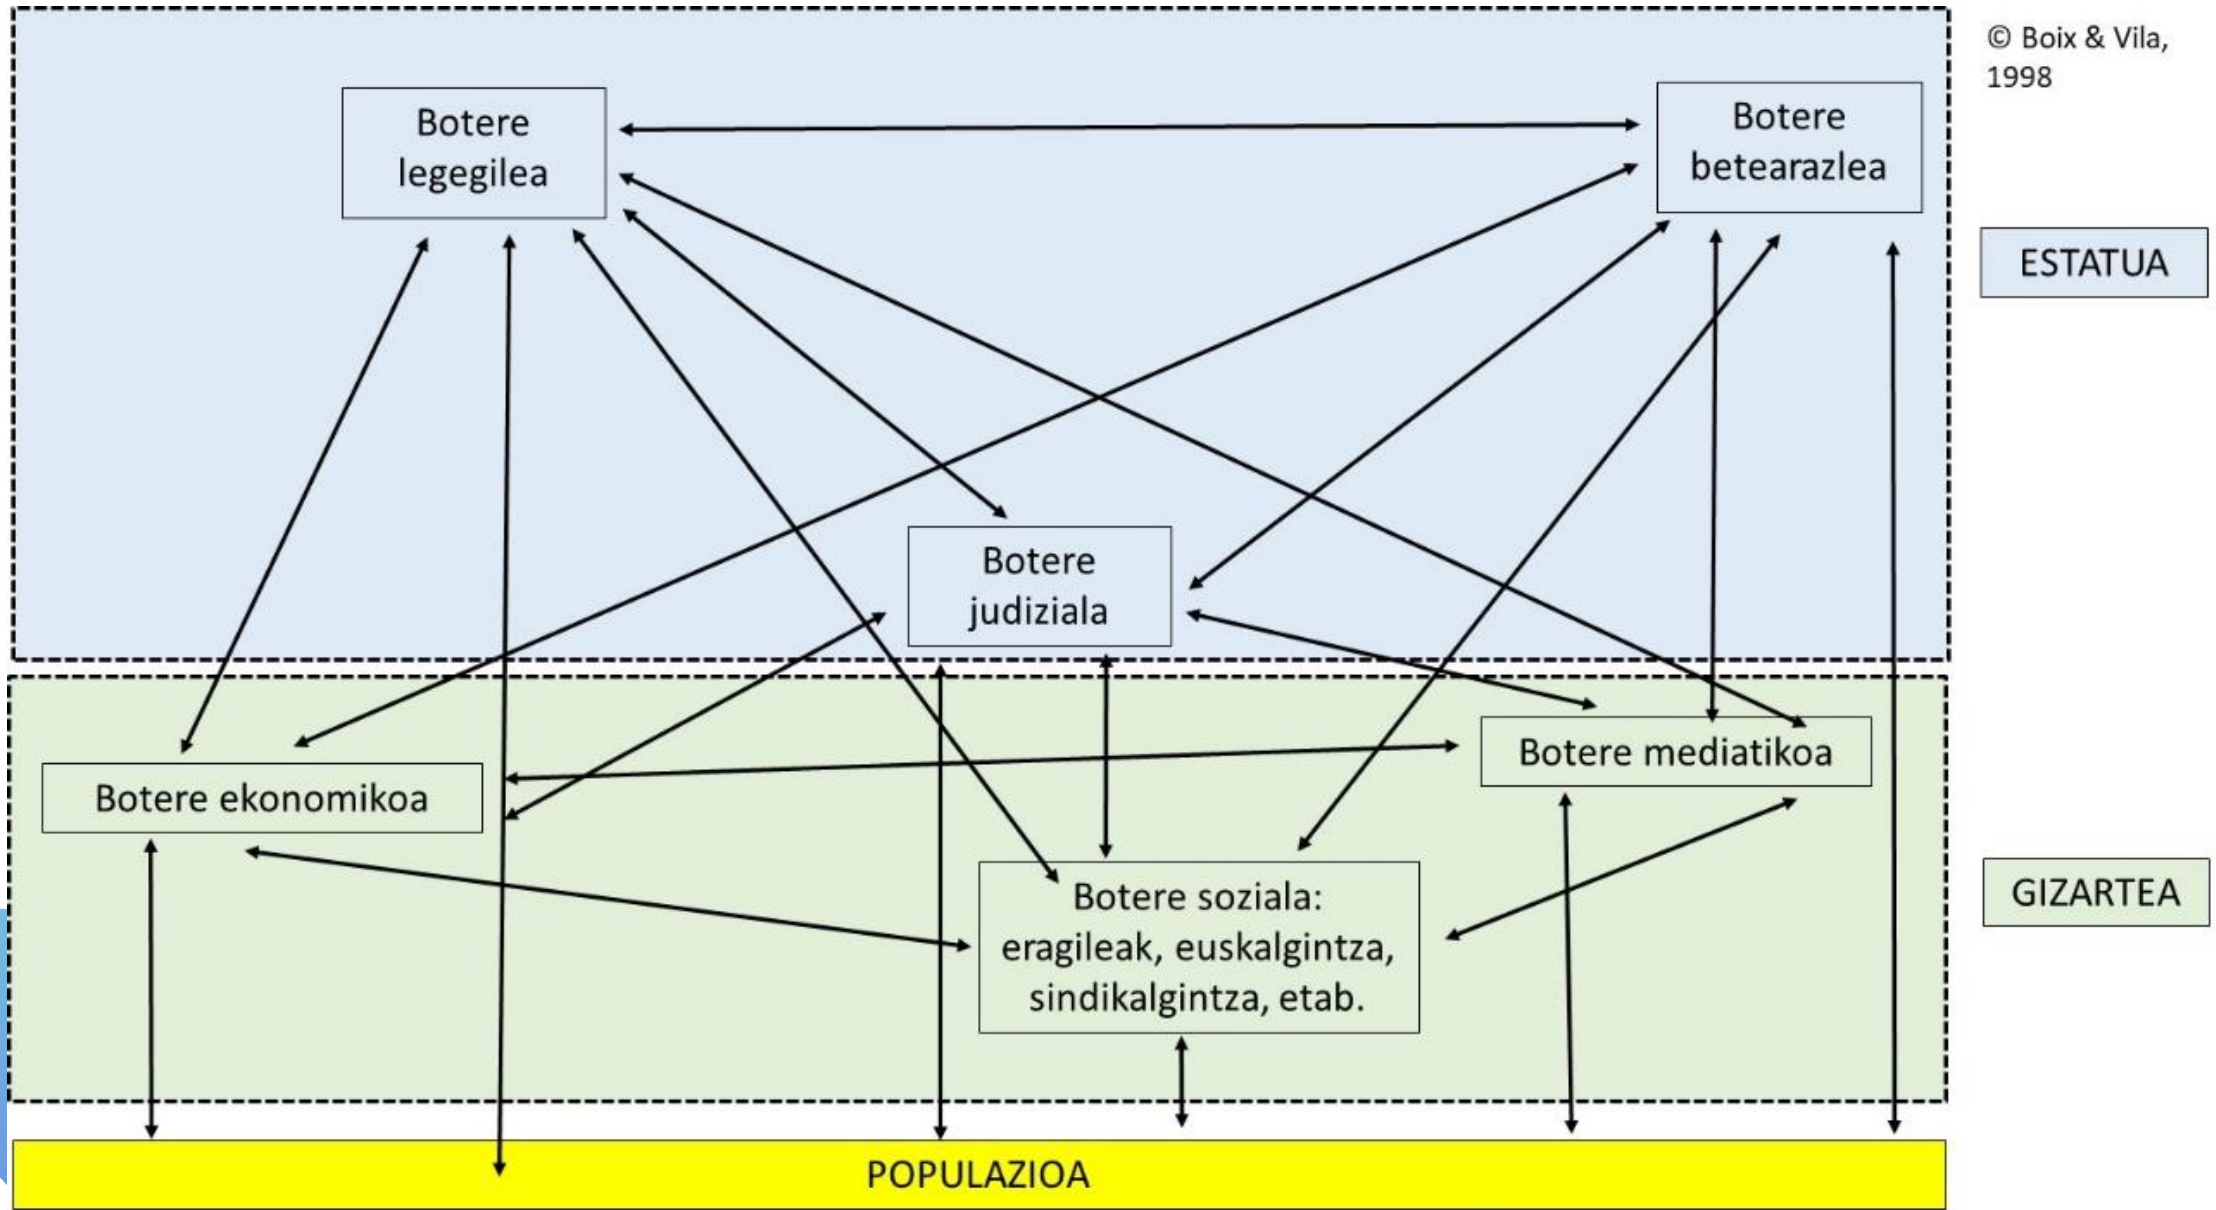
© Boix & Vila, 1998

Botere legegilea

Botere betearazlea

ESTATUA

Botere judiziala

Botere mediatikoa

Botere ekonomikoa

Botere soziala: eragileak, euskalgintza, sindikalgintza, etab.

GIZARTEA

POPULAZIOA